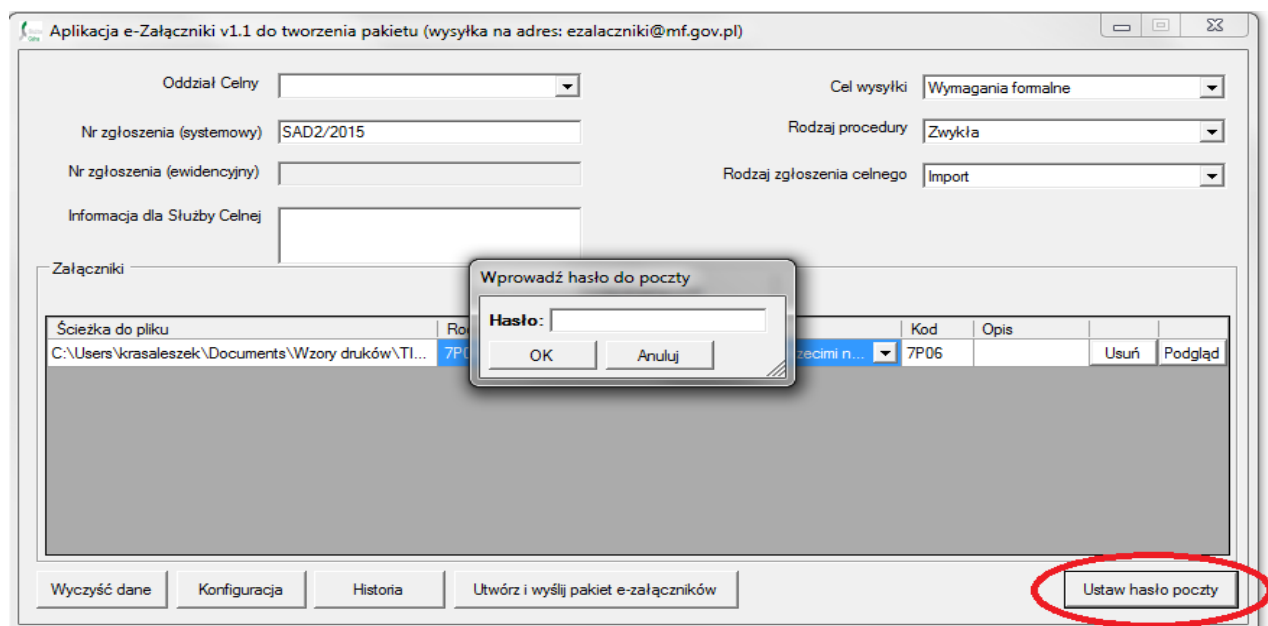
Aplikacja e-Załączniki v1.1 do tworzenia pakietu (wysyłka na adres: ezalaczniki@mf.gov.pl)

Oddział Celny

Nr zgłoszenia (systemowy) SAD2/2015

Nr zgłoszenia (ewidencyjny)

Informacja dla Służby Celnej

Cel wysyłki Wymagania formalne

Rodzaj procedury Zwykła

Rodzaj zgłoszenia celnego Import

Załączniki

| Ścieżka do pliku | Ro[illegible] | | Kod | Opis | | |
|---|---|---|---|---|---|---|
| C:\Users\krasaleszek\Documents\Wzory druków\TI... | 7P0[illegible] | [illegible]zecimi n... | 7P06 | | Usuń | Podgląd |

Wprowadź hasło do poczty

Hasło:

OK Anuluj

Wyczyść dane Konfiguracja Historia Utwórz i wyślij pakiet e-załączników Ustaw hasło poczty